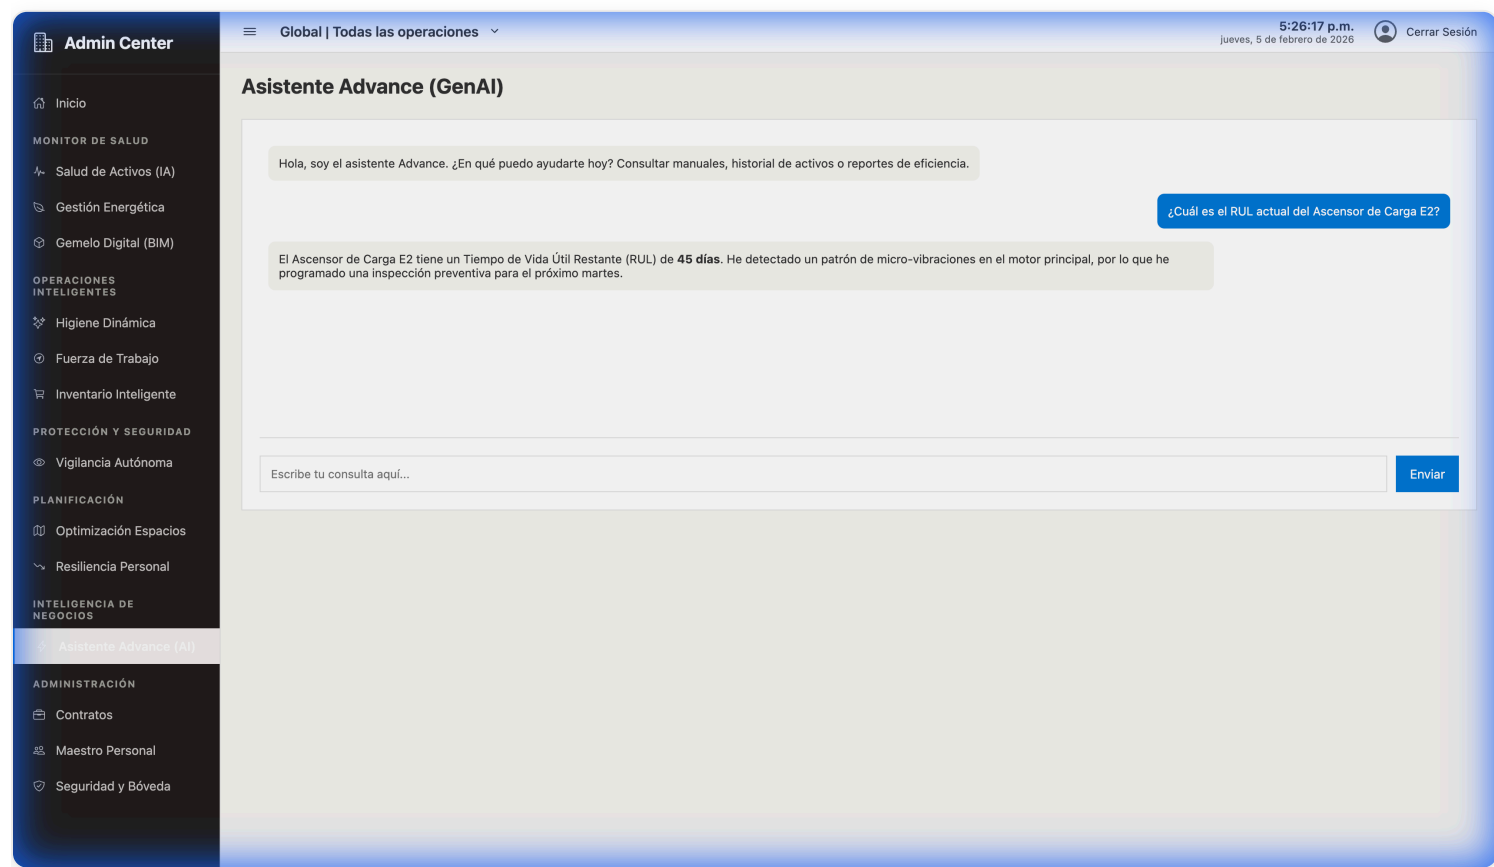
Admin Center

Inicio

MONITOR DE SALUD

Salud de Activos (IA)

Gestión Energética

Gemelo Digital (BIM)

OPERACIONES INTELIGENTES

Higiene Dinámica

Fuerza de Trabajo

Inventario Inteligente

PROTECCIÓN Y SEGURIDAD

Vigilancia Autónoma

PLANIFICACIÓN

Optimización Espacios

Resiliencia Personal

INTELIGENCIA DE NEGOCIOS

Asistente Advance (AI)

ADMINISTRACIÓN

Contratos

Maestro Personal

Seguridad y Bóveda

Global | Todas las operaciones

5:26:17 p.m.
jueves, 5 de febrero de 2026

Cerrar Sesión

Asistente Advance (GenAI)

Hola, soy el asistente Advance. ¿En qué puedo ayudarte hoy? Consultar manuales, historial de activos o reportes de eficiencia.

¿Cuál es el RUL actual del Ascensor de Carga E2?

El Ascensor de Carga E2 tiene un Tiempo de Vida Útil Restante (RUL) de **45 días**. He detectado un patrón de micro-vibraciones en el motor principal, por lo que he programado una inspección preventiva para el próximo martes.

Escribe tu consulta aquí...

Enviar